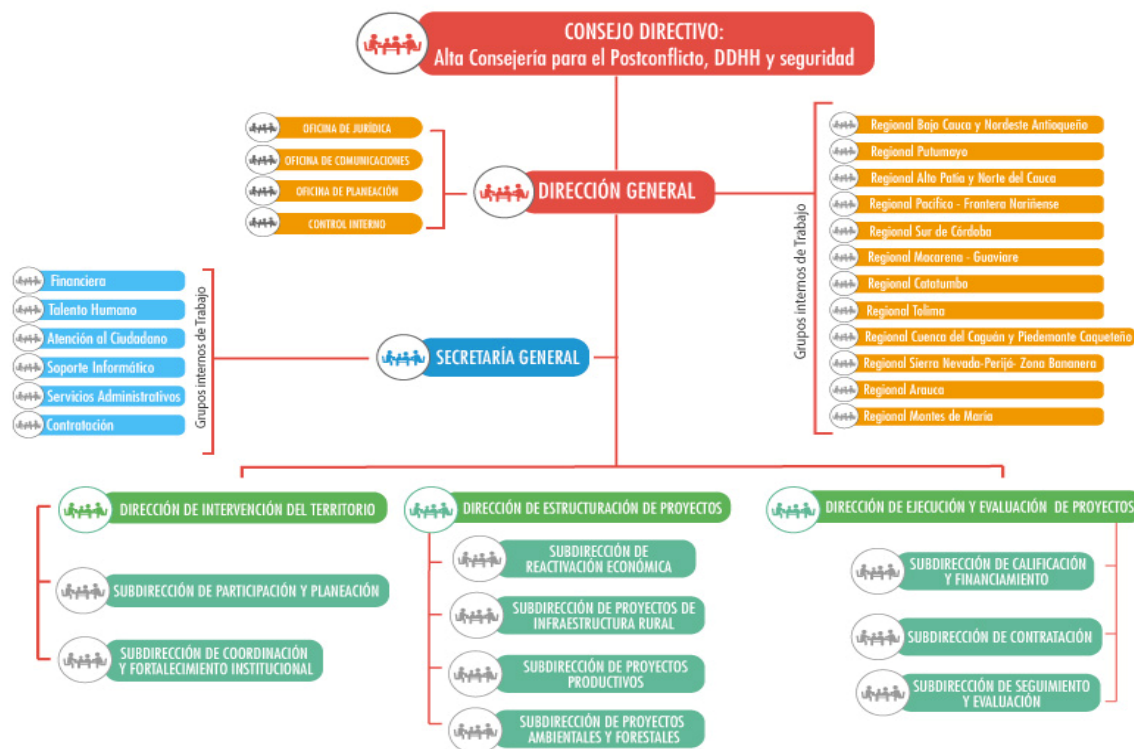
CONSEJO DIRECTIVO:
Alta Consejería para el Postconflicto, DDHH y seguridad

OFICINA DE JURÍDICA
OFICINA DE COMUNICACIONES
OFICINA DE PLANEACIÓN
CONTROL INTERNO

DIRECCIÓN GENERAL

Grupos internos de Trabajo

Regional Bajo Cauca y Nordeste Antioqueño
Regional Putumayo
Regional Alto Patía y Norte del Cauca
Regional Pacífico - Frontera Nariñense
Regional Sur de Córdoba
Regional Macarena - Guaviare
Regional Catatumbo
Regional Tolima
Regional Cuenca del Caguán y Piedemonte Caqueteño
Regional Sierra Nevada-Perijá- Zona Bananera
Regional Arauca
Regional Montes de María

Financiera
Talento Humano
Atención al Ciudadano
Soporte Informático
Servicios Administrativos
Contratación

Grupos internos de Trabajo

SECRETARÍA GENERAL

DIRECCIÓN DE INTERVENCIÓN DEL TERRITORIO
SUBDIRECCIÓN DE PARTICIPACIÓN Y PLANEACIÓN
SUBDIRECCIÓN DE COORDINACIÓN Y FORTALECIMIENTO INSTITUCIONAL

DIRECCIÓN DE ESTRUCTURACIÓN DE PROYECTOS
SUBDIRECCIÓN DE REACTIVACIÓN ECONÓMICA
SUBDIRECCIÓN DE PROYECTOS DE INFRAESTRUCTURA RURAL
SUBDIRECCIÓN DE PROYECTOS PRODUCTIVOS
SUBDIRECCIÓN DE PROYECTOS AMBIENTALES Y FORESTALES

DIRECCIÓN DE EJECUCIÓN Y EVALUACIÓN DE PROYECTOS
SUBDIRECCIÓN DE CALIFICACIÓN Y FINANCIAMIENTO
SUBDIRECCIÓN DE CONTRATACIÓN
SUBDIRECCIÓN DE SEGUIMIENTO Y EVALUACIÓN